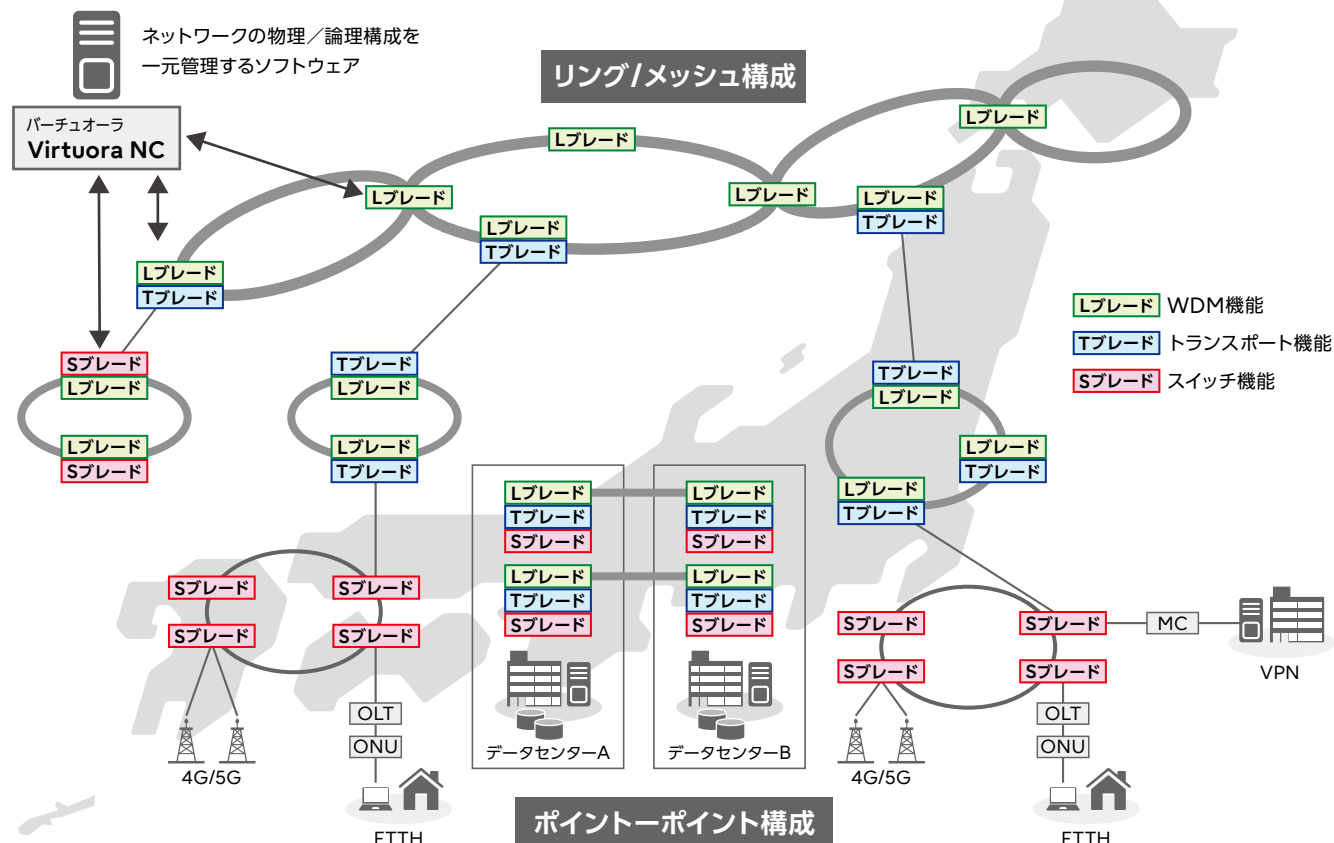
ネットワークの物理／論理構成を一元管理するソフトウェア

バーチュオーラ
Virtuora NC

リング/メッシュ構成

Lブレード

Lブレード

Lブレード

Lブレード
Tブレード

Lブレード

Lブレード
Tブレード

Lブレード
Tブレード

Lブレード WDM機能
Tブレード トランスポート機能
Sブレード スイッチ機能

Sブレード
Lブレード

Lブレード
Sブレード

Tブレード
Lブレード

Lブレード
Tブレード

Tブレード
Lブレード

Lブレード
Tブレード

Lブレード
Tブレード

Lブレード
Tブレード
Sブレード

Lブレード
Tブレード
Sブレード

Lブレード
Tブレード
Sブレード

Lブレード
Tブレード
Sブレード

Sブレード
Sブレード

Sブレード
Sブレード

Sブレード
Sブレード

Sブレード
Sブレード

MC

VPN

OLT
ONU

OLT
ONU

4G/5G

FTTH

データセンターA

データセンターB

4G/5G

FTTH

ポイントーポイント構成